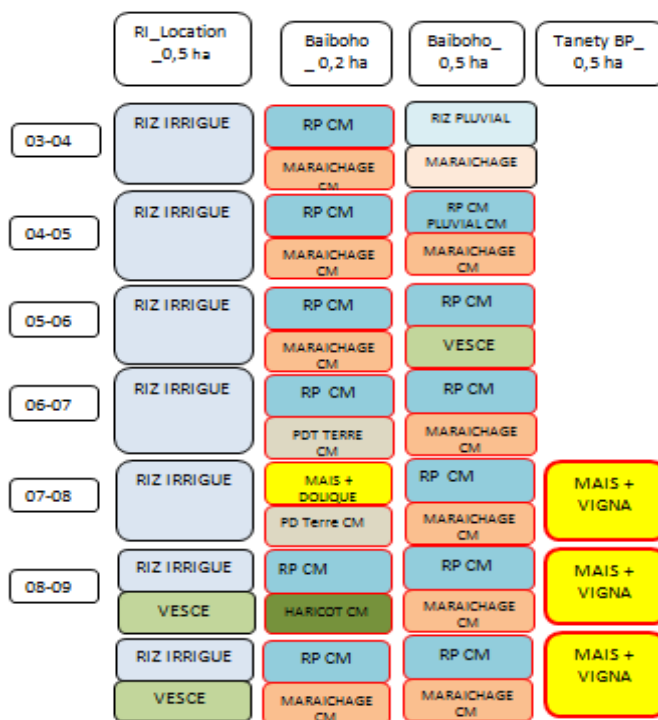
RI_Location _0,5 ha

Baiboho _ 0,2 ha

Baiboho_ 0,5 ha

Tanety BP_ 0,5 ha

03-04
RIZ IRRIGUE
RP CM
MARAICHAGE CM
RIZ PLUVIAL
MARAICHAGE

04-05
RIZ IRRIGUE
RP CM
MARAICHAGE CM
RP CM PLUVIAL CM
MARAICHAGE CM

05-06
RIZ IRRIGUE
RP CM
MARAICHAGE CM
RP CM
VESCE

06-07
RIZ IRRIGUE
RP CM
PDT TERRE CM
RP CM
MARAICHAGE CM

07-08
RIZ IRRIGUE
MAIS + DOLIQUE
PD Terre CM
RP CM
MARAICHAGE CM
MAIS + VIGNA

08-09
RIZ IRRIGUE
VESCE
RP CM
HARICOT CM
RP CM
MARAICHAGE CM
MAIS + VIGNA

RIZ IRRIGUE
VESCE
RP CM
MARAICHAGE CM
RP CM
MARAICHAGE CM
MAIS + VIGNA